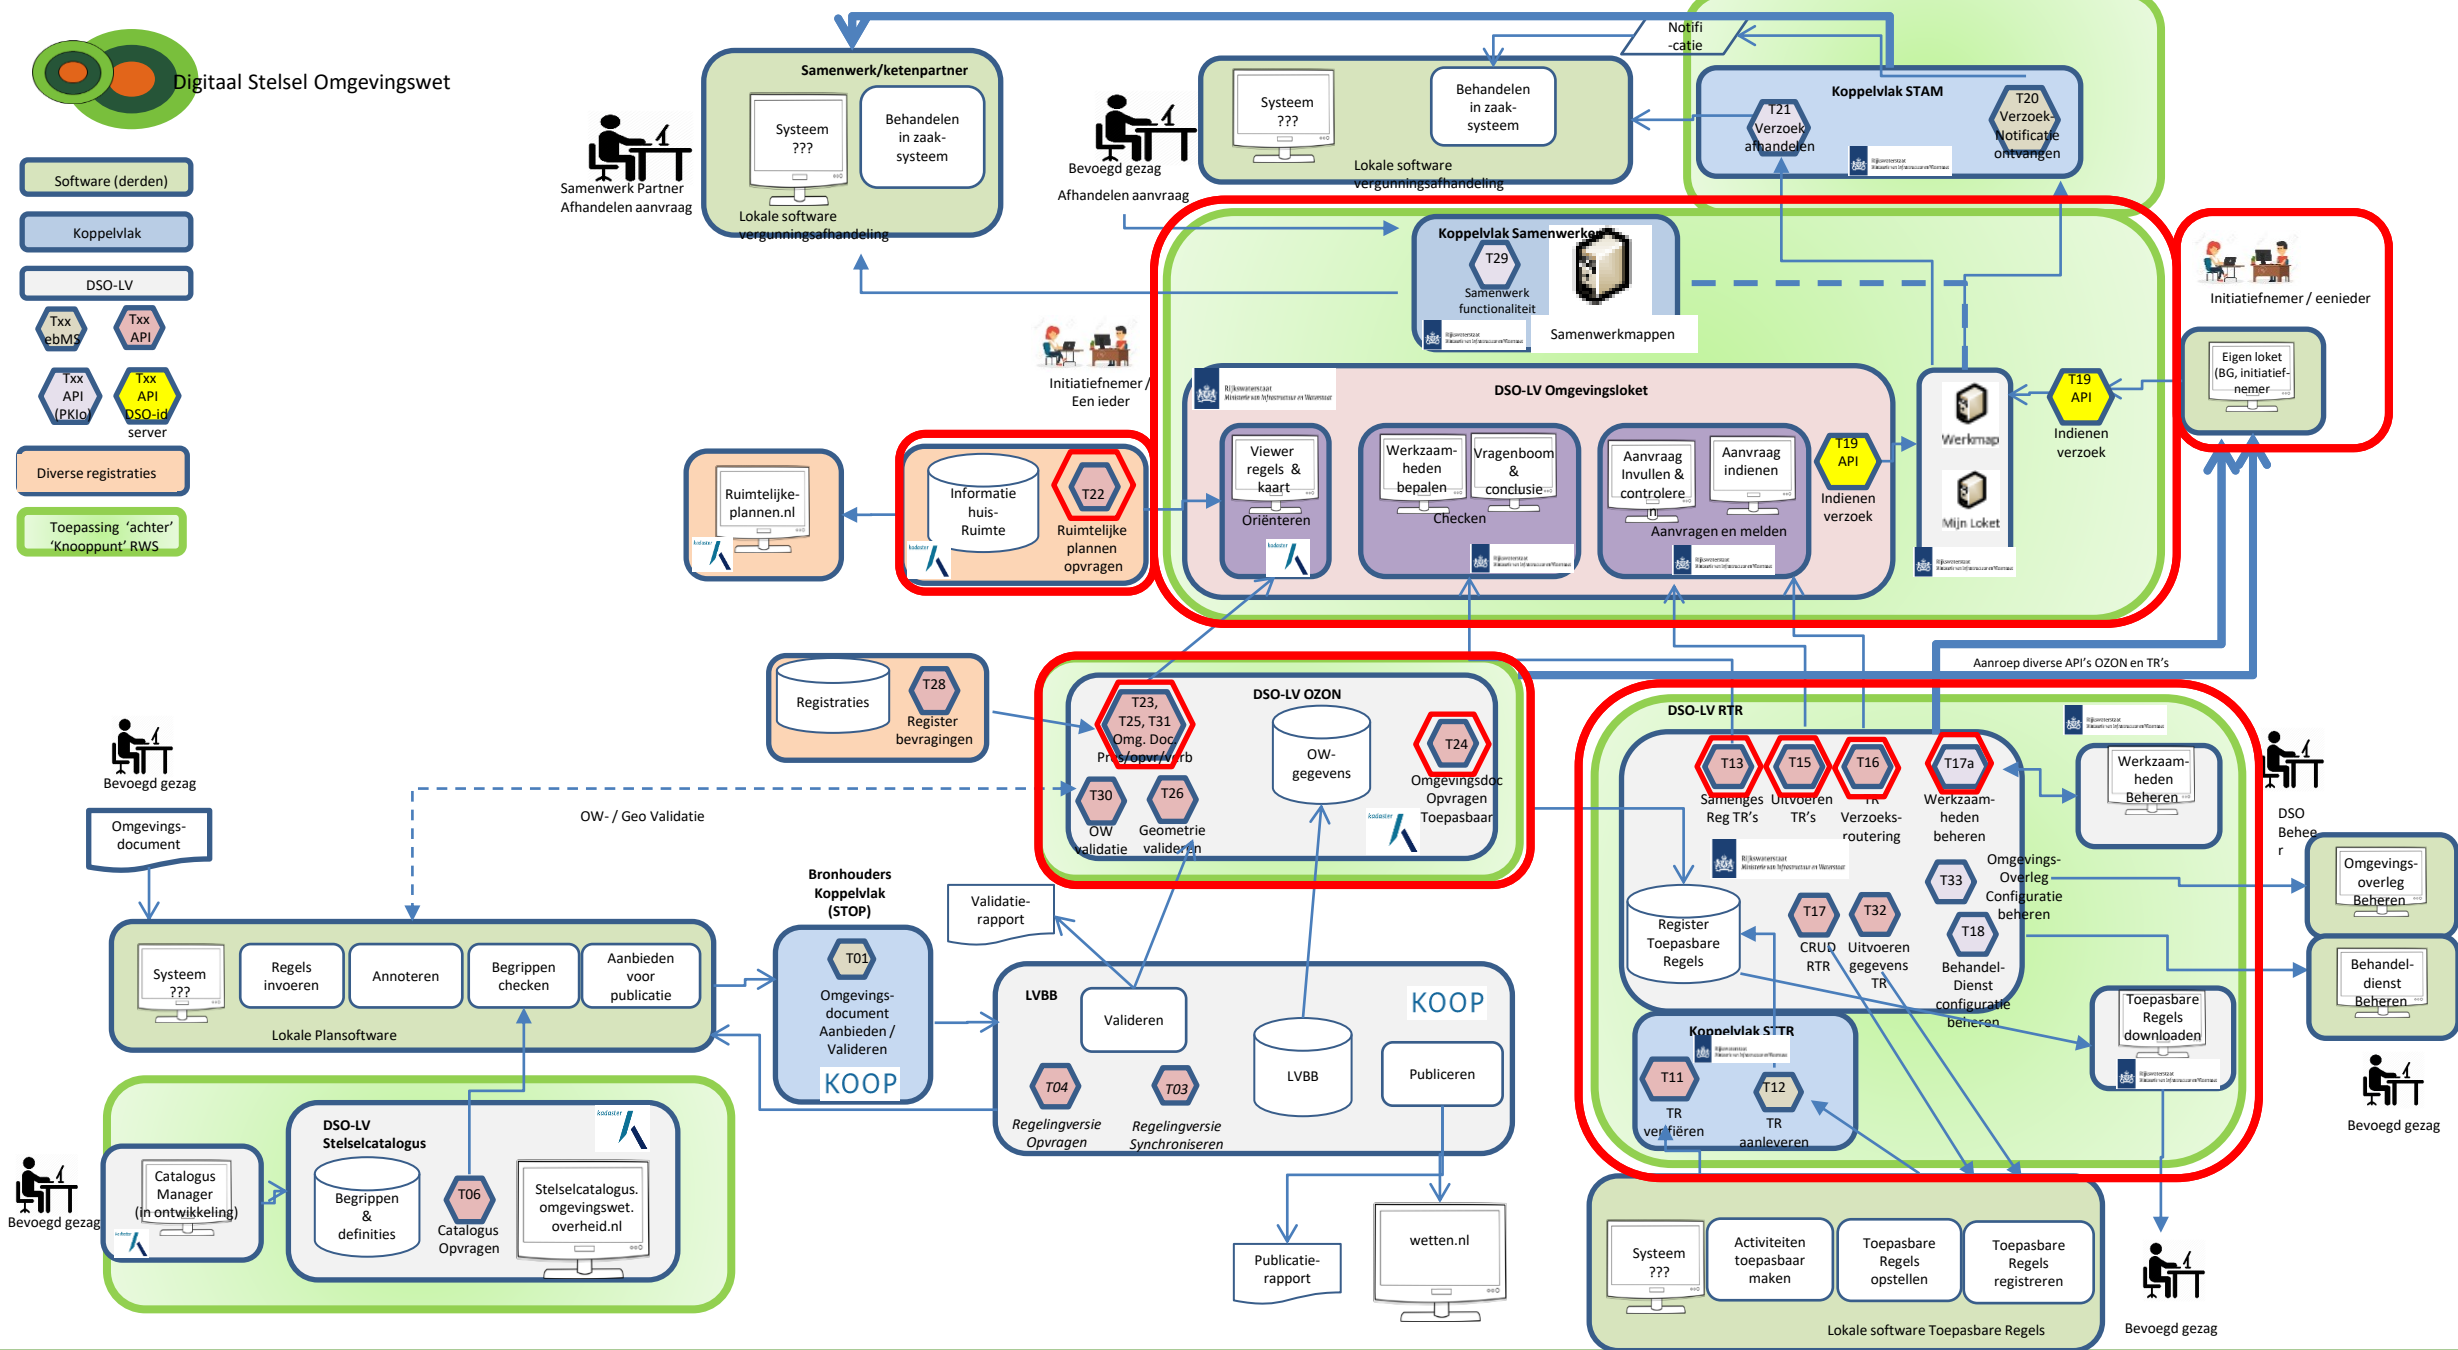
Digitaal Stelsel Omgevingswet

Software (derden)
Koppelvlak
DSO-LV
Txx ebMS
Txx API
Txx API (PKIo)
Txx API DSO-id server
Diverse registraties
Toepassing 'achter' 'Knooppunt' RWS

Samenwerk Partner
Afhandelen aanvraag

Samenwerk/ketenpartner
Systeem ???
Behandelen in zaak-systeem
Lokale software vergunningsafhandeling

Bevoegd gezag
Afhandelen aanvraag

Systeem ???
Behandelen in zaak-systeem
Lokale software vergunningsafhandeling

Notifi -catie

Koppelvlak STAM
T21 Verzoek afhandelen
T20 Verzoek-Notificatie ontvangen

Koppelvlak Samenwerken
T29 Samenwerk functionaliteit
Samenwerkmappen

Initiatiefnemer / eenieder
Eigen loket (BG, initiatief-nemer
T19 API
Indienen verzoek

Initiatiefnemer / Een ieder

DSO-LV Omgevingsloket
Viewer regels & kaart
Oriënteren
Werkzaam-heden bepalen
Vragenboom & conclusie
Checken
Aanvraag Invullen & controlere
Aanvraag indienen
Aanvragen en melden
T19 API
Indienen verzoek
Werkmap
Mijn Loket

Ruimtelijke-plannen.nl
Informatie huis-Ruimte
T22
Ruimtelijke plannen opvragen

Registraties
T28
Register bevragingen

DSO-LV OZON
T23, T25, T31 Omg. Doc Pr.s/opvr/Verb
OW-gegevens
T24
Omgevingsdoc Opvragen Toepasbaar
T30 OW validatie
T26 Geometrie valideren

Aanroep diverse API's OZON en TR's

DSO-LV RTR
T13 Samenges Reg TR's
T15 Uitvoeren TR's
T16 TR Verzoeks-routering
T17a Werkzaam-heden beheren
Werkzaam-heden Beheren
DSO Beheer
Omgevings-Overleg Configuratie beheren
T33
Omgevings-overleg Beheren
Register Toepasbare Regels
T17 CRUD RTR
T32 Uitvoeren gegevens TR
T18 Behandel-Dienst configuratie beheren
Behandel-dienst Beheren
Toepasbare Regels downloaden
Koppelvlak STTR
T11 TR verifiëren
T12 TR aanleveren
Bevoegd gezag

Bevoegd gezag
Omgevings-document
OW- / Geo Validatie

Systeem ???
Regels invoeren
Annoteren
Begrippen checken
Aanbieden voor publicatie
Lokale Plansoftware

Bronhouders Koppelvlak (STOP)
T01
Omgevings-document Aanbieden / Valideren
KOOP

Validatie-rapport

LVBB
Valideren
KOOP
T04 Regelingversie Opvragen
T03 Regelingversie Synchroniseren
LVBB
Publiceren

Publicatie-rapport
wetten.nl

Bevoegd gezag
Catalogus Manager (in ontwikkeling)
DSO-LV Stelselcatalogus
Begrippen & definities
T06 Catalogus Opvragen
Stelselcatalogus. omgevingswet. overheid.nl

Systeem ???
Activiteiten toepasbaar maken
Toepasbare Regels opstellen
Toepasbare Regels registreren
Lokale software Toepasbare Regels
Bevoegd gezag